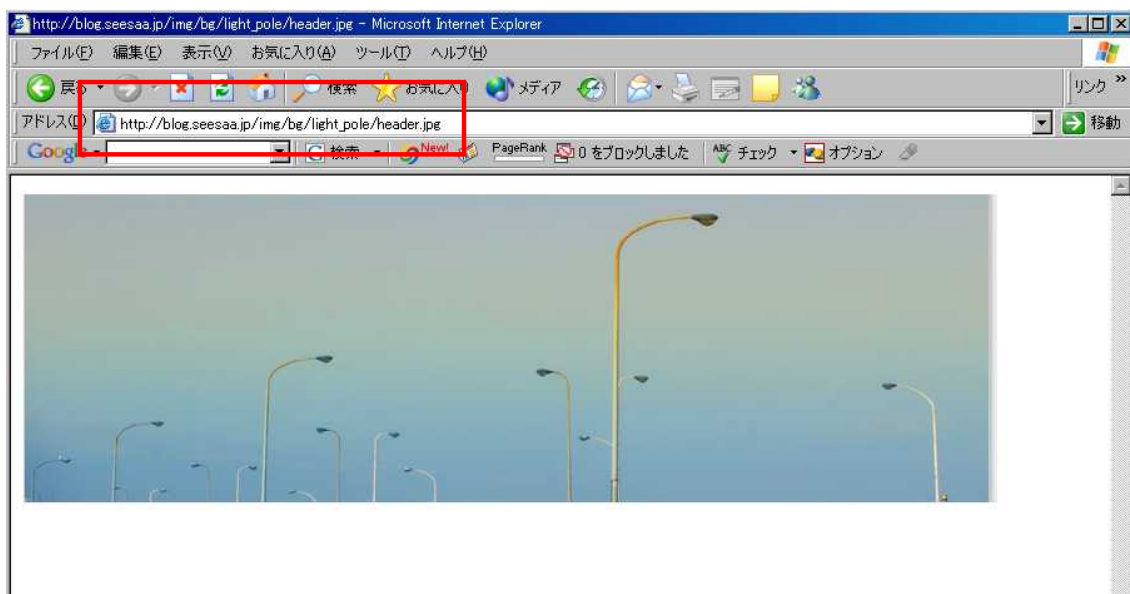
http://blog.seesaa.jp/img/bg/light_pole/header.jpg - Microsoft Internet Explorer

ファイル(F) 編集(E) 表示(V) お気に入り(A) ツール(T) ヘルプ(H)

戻る 検索 お気に入り メディア

リンク

アドレス(D) http://blog.seesaa.jp/img/bg/light_pole/header.jpg 移動

Google 検索 New! PageRank 0 をブロックしました チェック オプション